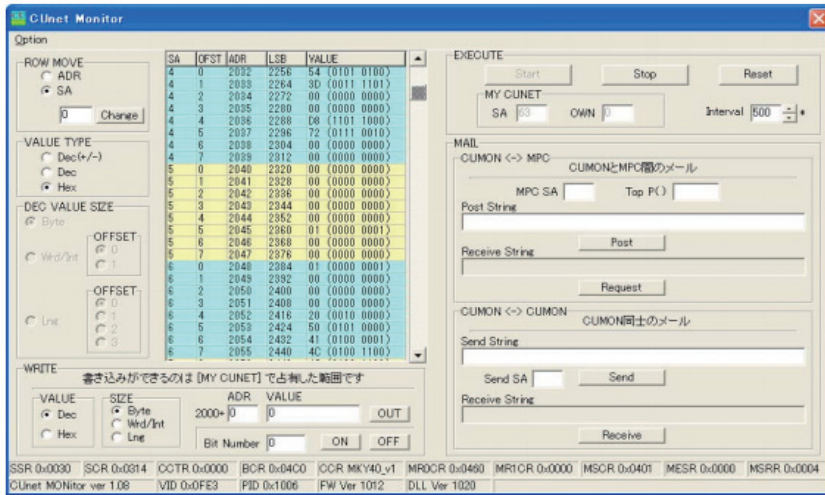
CUnet Monitor

Option

ROW MOVE
ADR
SA
0 Change

VALUE TYPE
Dec(+/-)
Dec
Hex

DEC VALUE SIZE
Byte
OFFSET
0
1
Wrd/Int
OFFSET
0
1
2
3
Lnt

| SA | OFST | ADR | LSB | VALUE |
|---|---|---|---|---|
| 4 | 0 | 2032 | 2256 | 54 (0101 0100) |
| 4 | 1 | 2033 | 2264 | 3D (0011 1101) |
| 4 | 2 | 2034 | 2272 | 00 (0000 0000) |
| 4 | 3 | 2035 | 2280 | 00 (0000 0000) |
| 4 | 4 | 2036 | 2288 | D8 (1101 1000) |
| 4 | 5 | 2037 | 2296 | 72 (0111 0010) |
| 4 | 6 | 2038 | 2304 | 00 (0000 0000) |
| 4 | 7 | 2039 | 2312 | 00 (0000 0000) |
| 5 | 0 | 2040 | 2320 | 00 (0000 0000) |
| 5 | 1 | 2041 | 2328 | 00 (0000 0000) |
| 5 | 2 | 2042 | 2336 | 00 (0000 0000) |
| 5 | 3 | 2043 | 2344 | 00 (0000 0000) |
| 5 | 4 | 2044 | 2352 | 00 (0000 0000) |
| 5 | 5 | 2045 | 2360 | 01 (0000 0001) |
| 5 | 6 | 2046 | 2368 | 00 (0000 0000) |
| 5 | 7 | 2047 | 2376 | 00 (0000 0000) |
| 6 | 0 | 2048 | 2384 | 01 (0000 0001) |
| 6 | 1 | 2049 | 2392 | 00 (0000 0000) |
| 6 | 2 | 2050 | 2400 | 00 (0000 0000) |
| 6 | 3 | 2051 | 2408 | 00 (0000 0000) |
| 6 | 4 | 2052 | 2416 | 20 (0010 0000) |
| 6 | 5 | 2053 | 2424 | 50 (0101 0000) |
| 6 | 6 | 2054 | 2432 | 41 (0100 0001) |
| 6 | 7 | 2055 | 2440 | 4C (0100 1100) |

EXECUTE
Start Stop Reset
MY CUNET
SA 63 OWN 0
Interval 500

MAIL
CUMON <-> MPC
CUMONとMPC間のメール
MPC SA Top P()
Post String
Post
Receive String
Request

CUMON <-> CUMON
CUMON同士のメール
Send String
Send SA Send
Receive String
Receive

WRITE
書き込みができるのは [MY CUNET] で占有した範囲です
VALUE
Dec
Hex
SIZE
Byte
Wrd/Int
Lng
ADR VALUE
2000+ 0 0 OUT
Bit Number 0 ON OFF

SSR 0x0030 SCR 0x0314 CCTR 0x0000 BCR 0x04C0 CCR MKY40_v1 MR0CR 0x0460 MR1CR 0x0000 MSCR 0x0401 MESR 0x0000 MSRR 0x0004
CUnet MONitor ver 1.08 VID 0x0FE3 PID 0x1006 FW Ver 1012 DLL Ver 1020